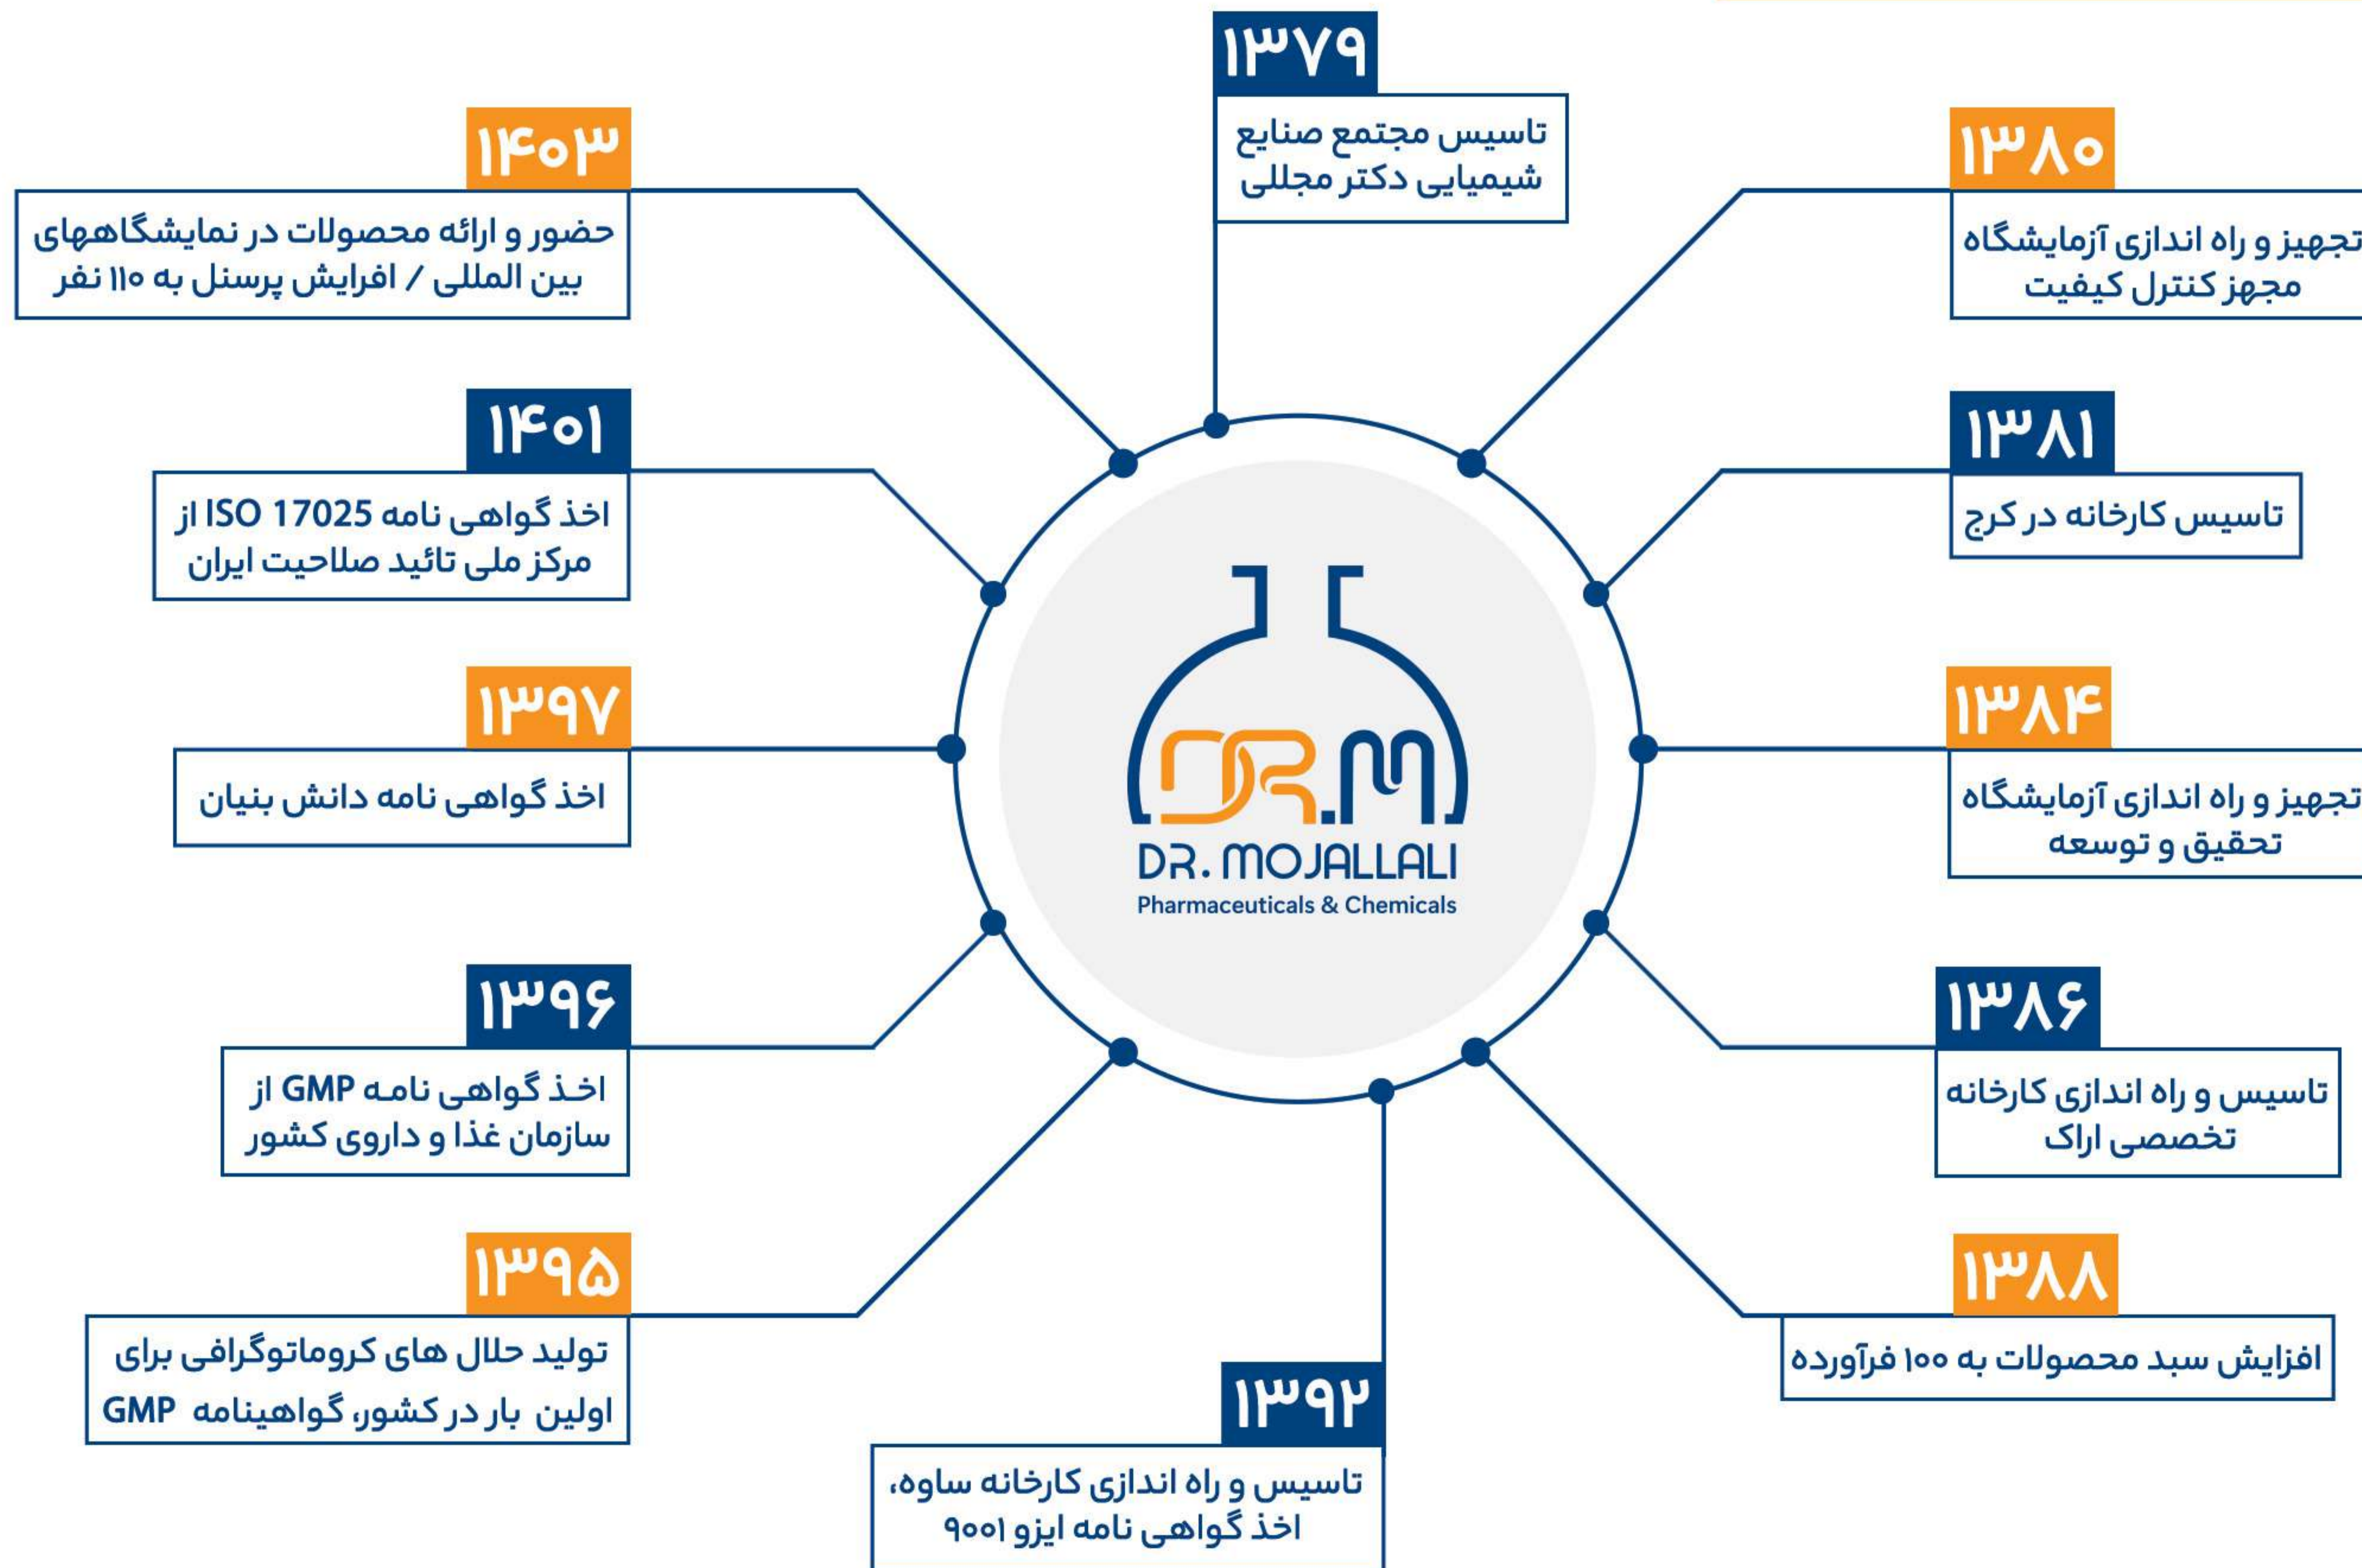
۱۳۷۹
تاسیس مجتمع صنایع شیمیایی دکتر مجللی

۱۳۸۰
تجهیز و راه اندازی آزمایشگاه مجهز کنترل کیفیت

۱۳۸۱
تاسیس کارخانه در کرج

۱۳۸۴
تجهیز و راه اندازی آزمایشگاه تحقیق و توسعه

۱۳۸۶
تاسیس و راه اندازی کارخانه تخصصی اراک

۱۳۸۸
افزایش سبد محصولات به ۱۰۰ فرآورده

۱۳۹۲
تاسیس و راه اندازی کارخانه ساوه، اخذ گواهی نامه ایزو ۹۰۰۱

۱۳۹۵
تولید حلال های کروماتوگرافی برای اولین بار در کشور، گواهینامه GMP

۱۳۹۶
اخذ گواهی نامه GMP از سازمان غذا و داروی کشور

۱۳۹۷
اخذ گواهی نامه دانش بنیان

۱۴۰۱
اخذ گواهی نامه ISO 17025 از مرکز ملی تائید صلاحیت ایران

۱۴۰۳
حضور و ارائه محصولات در نمایشگاههای بین المللی / افرایش پرسنل به ۱۱۰ نفر

DR.M
DR. MOJALLALI
Pharmaceuticals & Chemicals